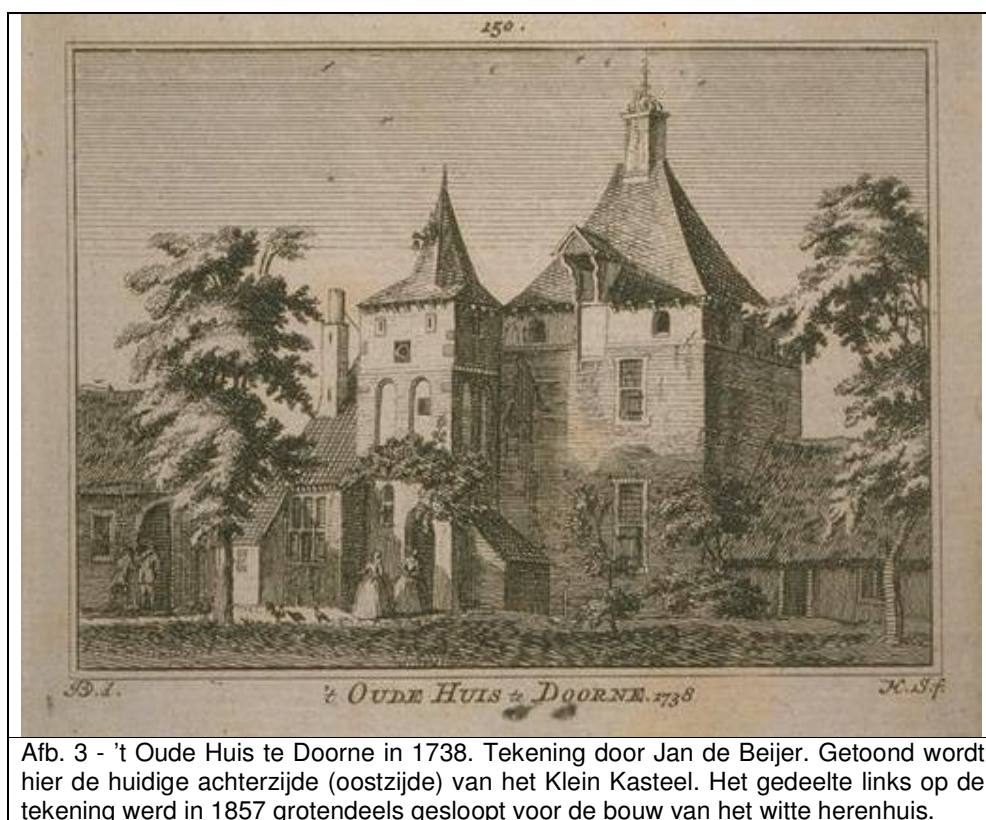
150.

B.I. 't OUDE HUIS te DOORNE. 1738 H.S.f.

Afb. 3 - 't Oude Huis te Doorne in 1738. Tekening door Jan de Beijer. Getoond wordt hier de huidige achterzijde (oostzijde) van het Klein Kasteel. Het gedeelte links op de tekening werd in 1857 grotendeels gesloopt voor de bouw van het witte herenhuis.